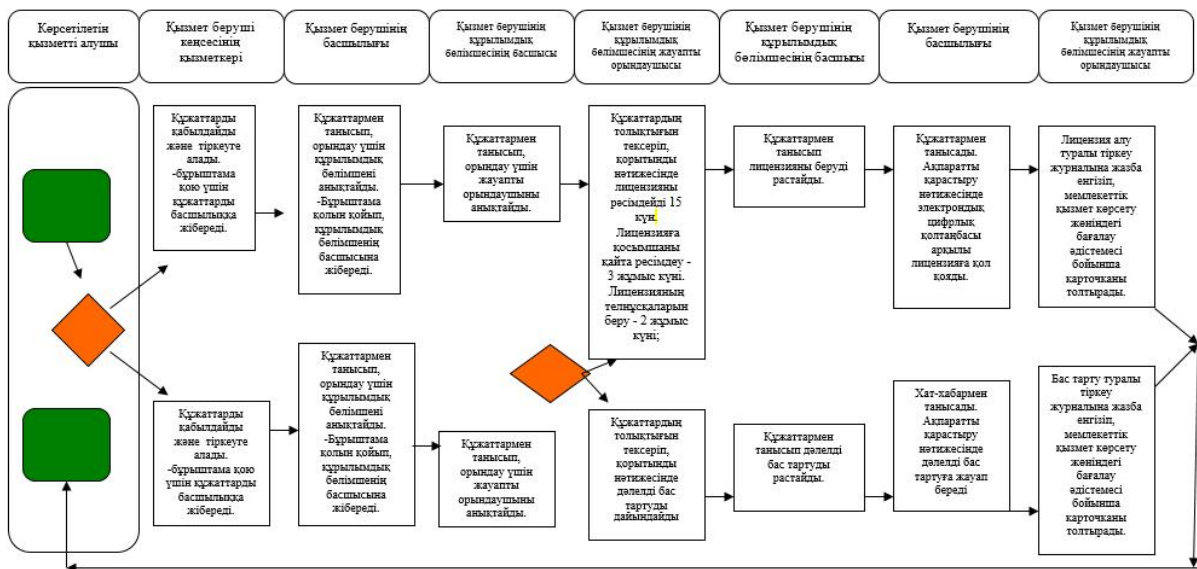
Көрсетілетін қызметті алушы

Қызмет беруші кеңсесінің қызметкері

Қызмет берушінің басшылығы

Қызмет берушінің құрылымдық бөлімшесінің басшысы

Қызмет берушінің құрылымдық бөлімшесінің жауапты орындаушысы

Қызмет берушінің құрылымдық бөлімшесінің басшысы

Қызмет берушінің басшылығы

Қызмет берушінің құрылымдық бөлімшесінің жауапты орындаушысы

Құжаттарды қабылдайды және тіркеуге алады. -бұрыштама қою үшін құжаттарды басшылыққа жібереді.

Құжаттармен танысып, орындау үшін құрылымдық бөлімшені анықтайды. -Бұрыштама қолын қойып, құрылымдық бөлімшенің басшысына жібереді.

Құжаттармен танысып, орындау үшін жауапты орындаушыны анықтайды.

Құжаттардың толықтығын тексеріп, қорытынды нәтижесінде лицензияны ресімдейді 15 күн. Лицензияға қосымшаны қайта ресімдеу - 3 жұмыс күні. Лицензияның телнұсқаларын беру - 2 жұмыс күні;

Құжаттармен танысып лицензияны беруді растайды.

Құжаттармен танысады. Ақпаратты қарастыру нәтижесінде электрондық цифрлық қолтаңбасы арқылы лицензияға қол қояды.

Лицензия алу туралы тіркеу журналына жазба енгізіп, мемлекеттік қызмет көрсету жөніндегі бағалау әдістемесі бойынша карточканы толтырады.

Құжаттарды қабылдайды және тіркеуге алады. -бұрыштама қою үшін құжаттарды басшылыққа жібереді.

Құжаттармен танысып, орындау үшін құрылымдық бөлімшені анықтайды. -Бұрыштама қолын қойып, құрылымдық бөлімшенің басшысына жібереді.

Құжаттармен танысып, орындау үшін жауапты орындаушыны анықтайды.

Құжаттардың толықтығын тексеріп, қорытынды нәтижесінде дәлелді бас тартуды дайындайды

Құжаттармен танысып дәлелді бас тартуды растайды.

Хат-хабармен танысады. Ақпаратты қарастыру нәтижесінде дәлелді бас тартуға жауап береді

Бас тарту туралы тіркеу журналына жазба енгізіп, мемлекеттік қызмет көрсету жөніндегі бағалау әдістемесі бойынша карточканы толтырады.